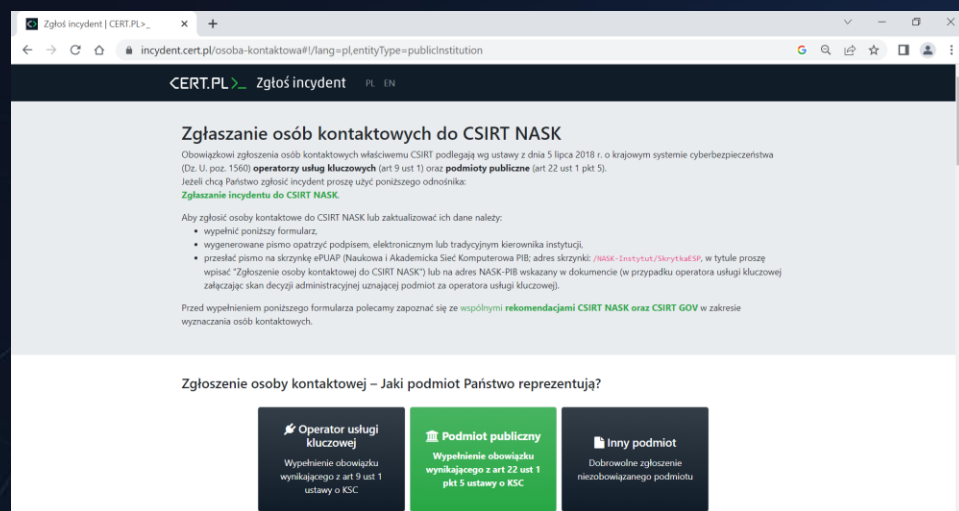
Zgłoś incydent | CERT.PL>_

incydent.cert.pl/osoba-kontaktowa#!/lang=pl,entityType=publicInstitution

CERT.PL>_ Zgłoś incydent PL EN

Zgłaszanie osób kontaktowych do CSIRT NASK

Obowiązkowi zgłoszenia osób kontaktowych właściwemu CSIRT podlegają wg ustawy z dnia 5 lipca 2018 r. o krajowym systemie cyberbezpieczeństwa (Dz. U. poz. 1560) operatorzy usług kluczowych (art 9 ust 1) oraz podmioty publiczne (art 22 ust 1 pkt 5).
Jeżeli chcą Państwo zgłosić incydent proszę użyć poniższego odnośnika:
Zgłaszanie incydentu do CSIRT NASK.

Aby zgłosić osoby kontaktowe do CSIRT NASK lub zaktualizować ich dane należy:
• wypełnić poniższy formularz,
• wygenerowane pismo opatrzyć podpisem, elektronicznym lub tradycyjnym kierownika instytucji,
• przesłać pismo na skrzynkę ePUAP (Naukowa i Akademicka Sieć Komputerowa PIB; adres skrzynki: /NASK-Instytut/SkrytkaESP, w tytule proszę wpisać "Zgłoszenie osoby kontaktowej do CSIRT NASK") lub na adres NASK-PIB wskazany w dokumencie (w przypadku operatora usługi kluczowej załączając skan decyzji administracyjnej uznającej podmiot za operatora usługi kluczowej).

Przed wypełnieniem poniższego formularza polecamy zapoznać się ze wspólnymi rekomendacjami CSIRT NASK oraz CSIRT GOV w zakresie wyznaczania osób kontaktowych.

Zgłoszenie osoby kontaktowej – Jaki podmiot Państwo reprezentują?

Operator usługi kluczowej
Wypełnienie obowiązku wynikającego z art 9 ust 1 ustawy o KSC

Podmiot publiczny
Wypełnienie obowiązku wynikającego z art 22 ust 1 pkt 5 ustawy o KSC

Inny podmiot
Dobrowolne zgłoszenie niezobowiązanego podmiotu